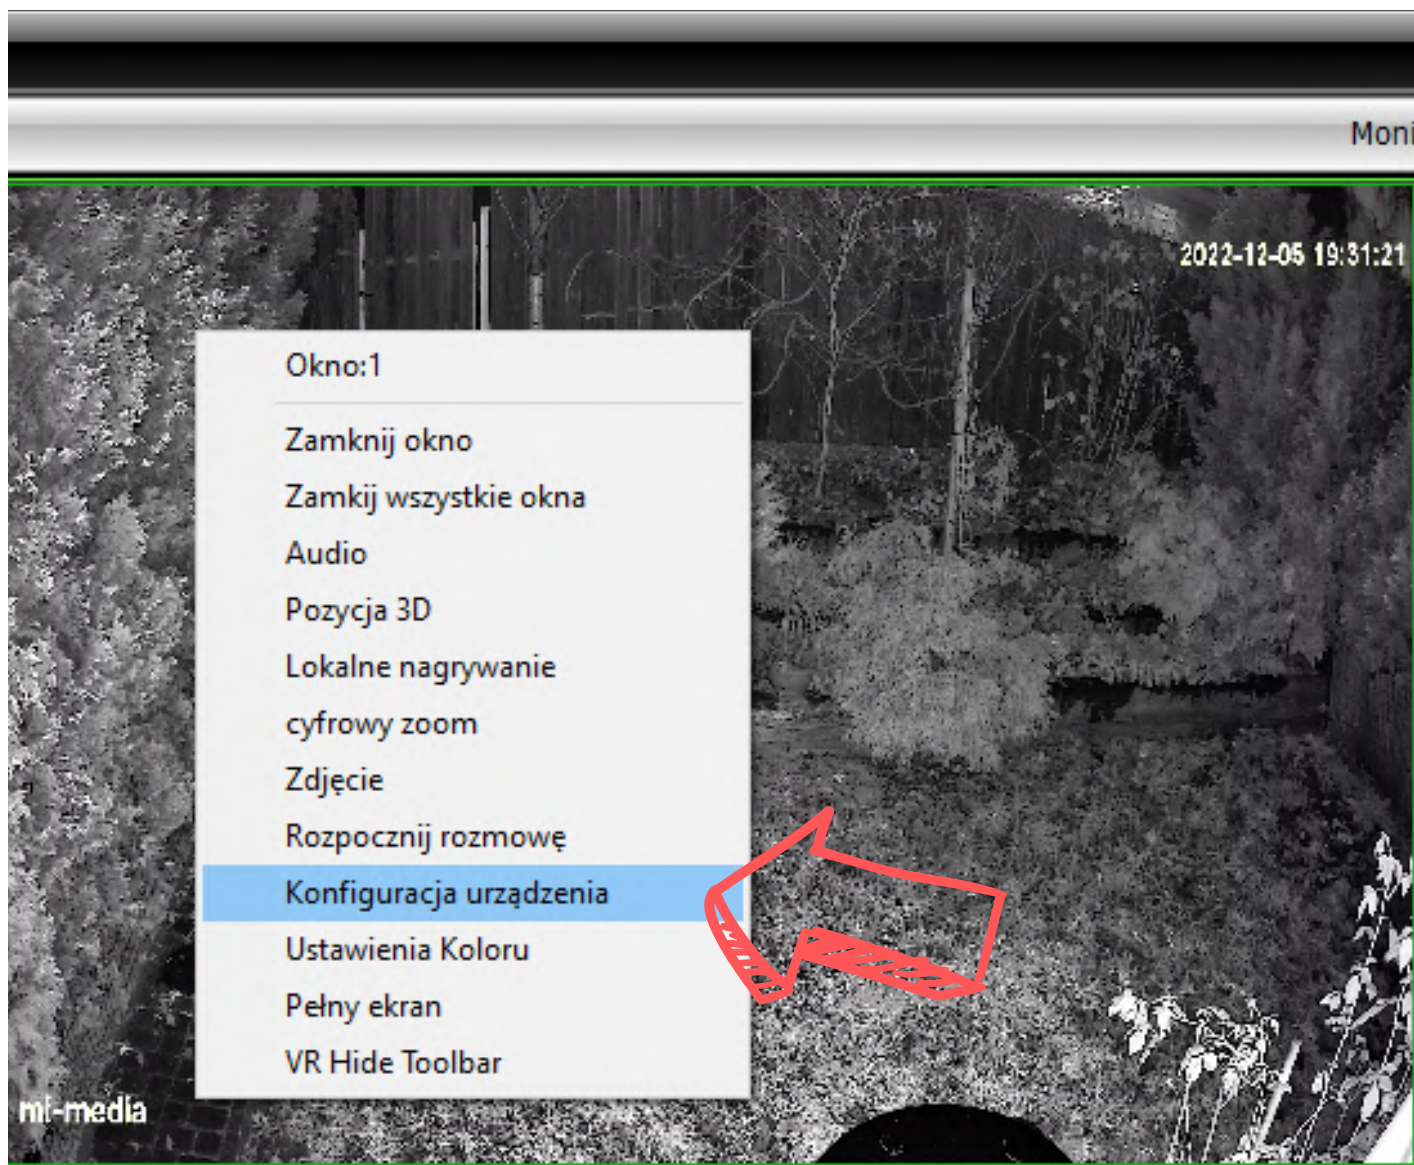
Moni

2022-12-05 19:31:21

Okno:1

Zamknij okno
Zamkij wszystkie okna
Audio
Pozycja 3D
Lokalne nagrywanie
cyfrowy zoom
Zdjęcie
Rozpocznij rozmowę
Konfiguracja urządzenia
Ustawienia Koloru
Pełny ekran
VR Hide Toolbar

mi-media